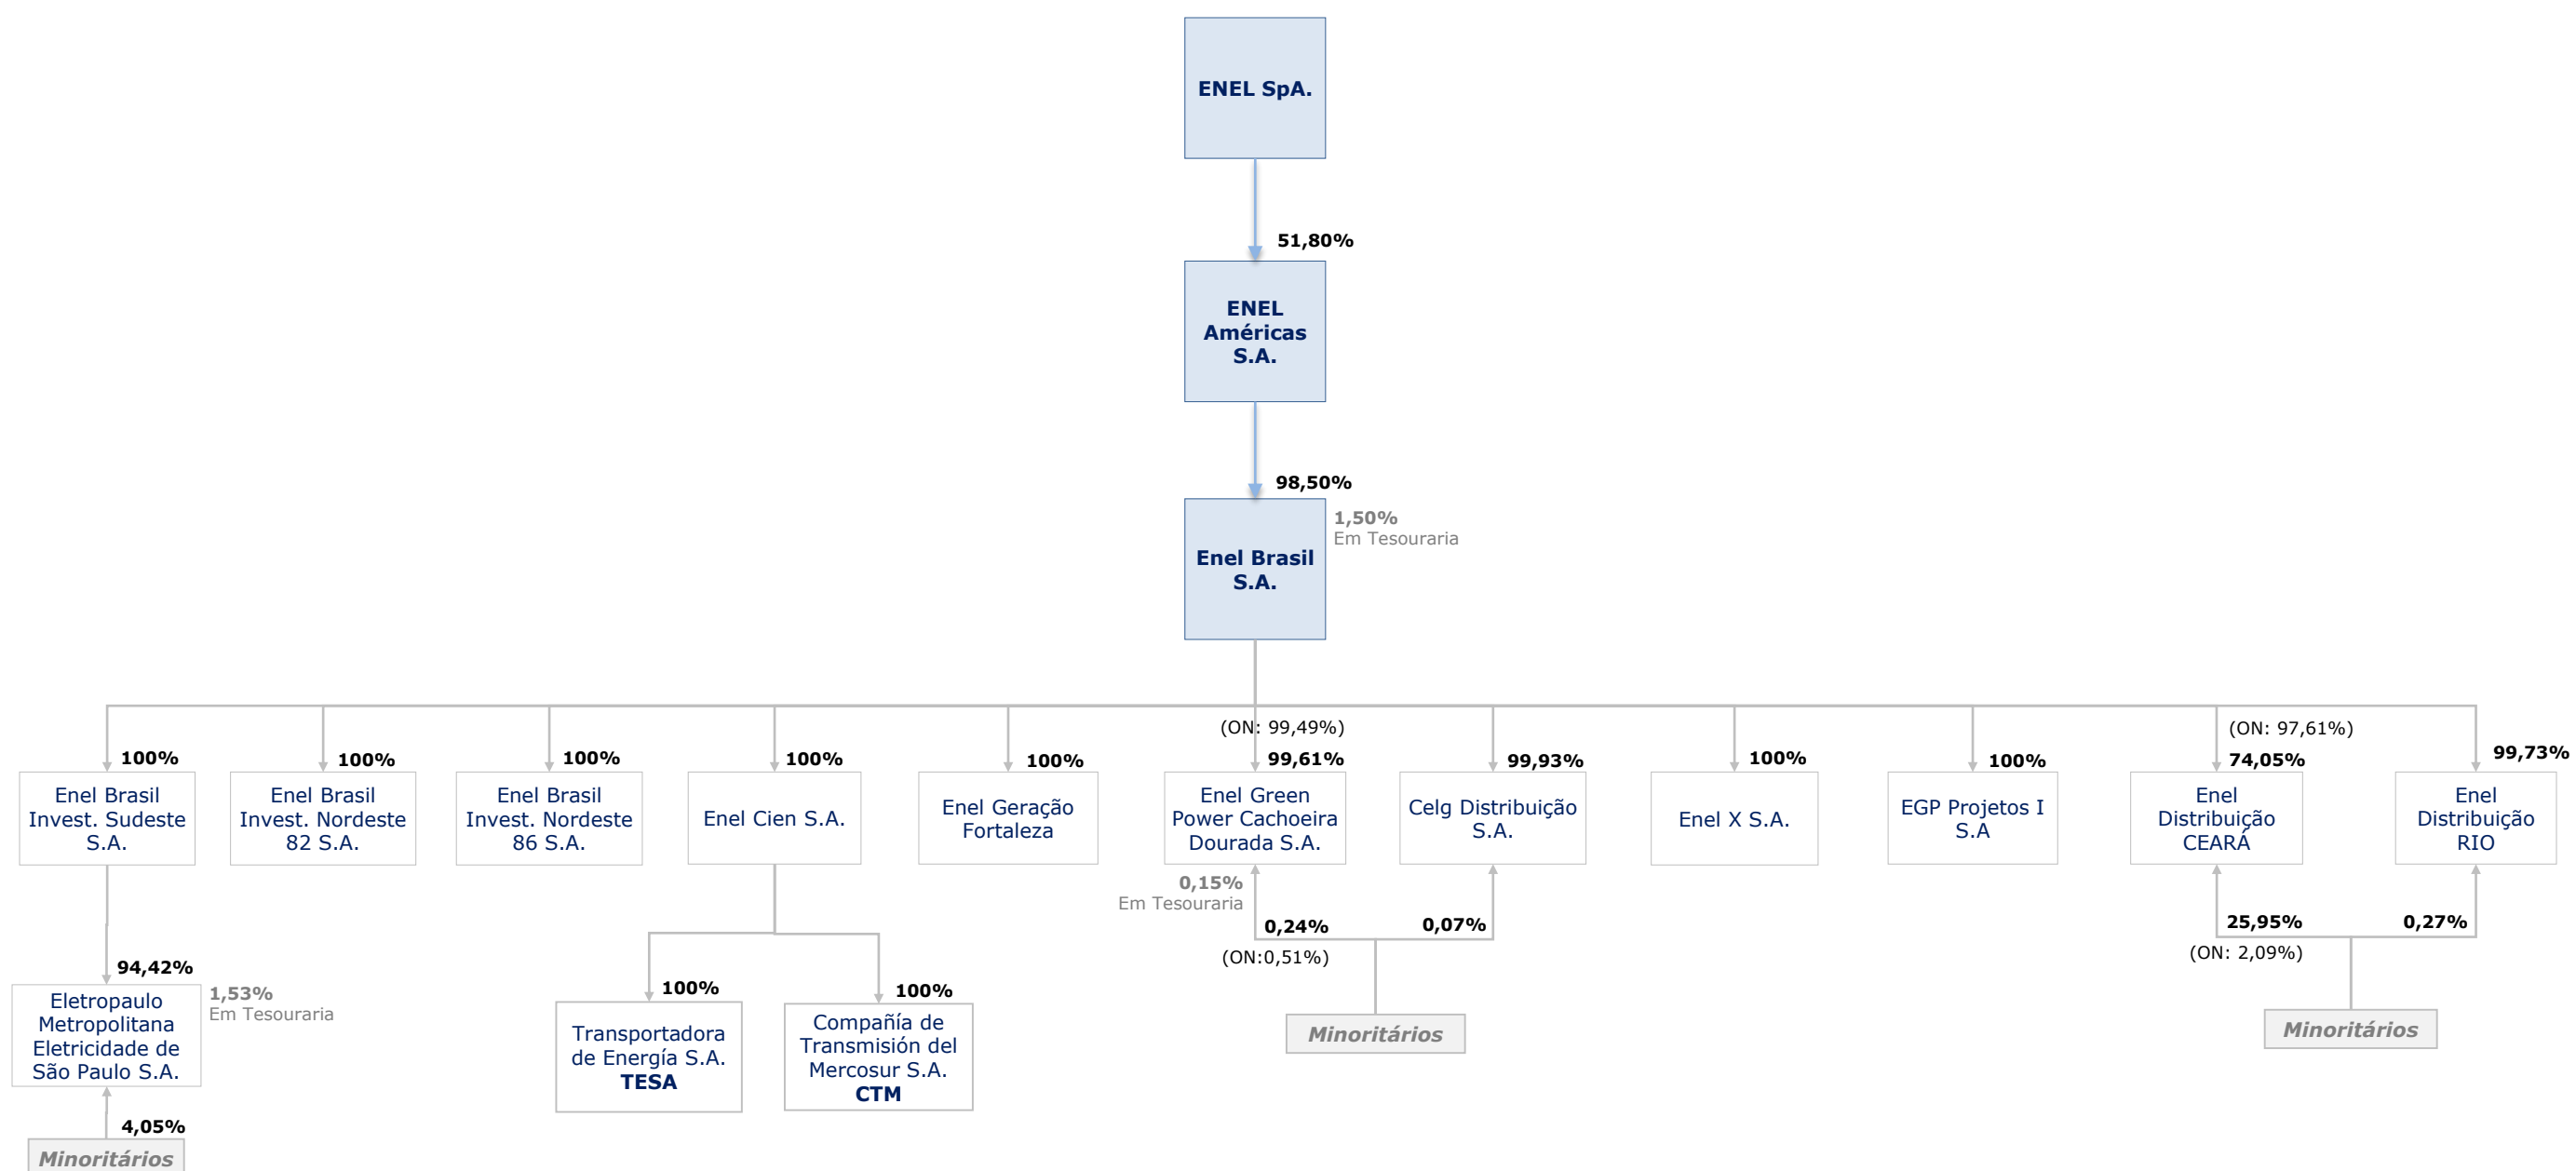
ENEL SpA.

51,80%

ENEL Américas S.A.

98,50%

Enel Brasil S.A.

1,50%
Em Tesouraria

100%
Enel Brasil Invest. Sudeste S.A.

100%
Enel Brasil Invest. Nordeste 82 S.A.

100%
Enel Brasil Invest. Nordeste 86 S.A.

100%
Enel Cien S.A.

100%
Enel Geração Fortaleza

(ON: 99,49%)
99,61%
Enel Green Power Cachoeira Dourada S.A.

99,93%
Celg Distribuição S.A.

100%
Enel X S.A.

100%
EGP Projetos I S.A

(ON: 97,61%)
74,05%
Enel Distribuição CEARÁ

99,73%
Enel Distribuição RIO

94,42%
Eletropaulo Metropolitana Eletricidade de São Paulo S.A.

1,53%
Em Tesouraria

4,05%
Minoritários

100%
Transportadora de Energía S.A.
TESA

100%
Compañía de Transmisión del Mercosur S.A.
CTM

0,15%
Em Tesouraria

0,24%
(ON:0,51%)

0,07%

Minoritários

25,95%
(ON: 2,09%)

0,27%

Minoritários